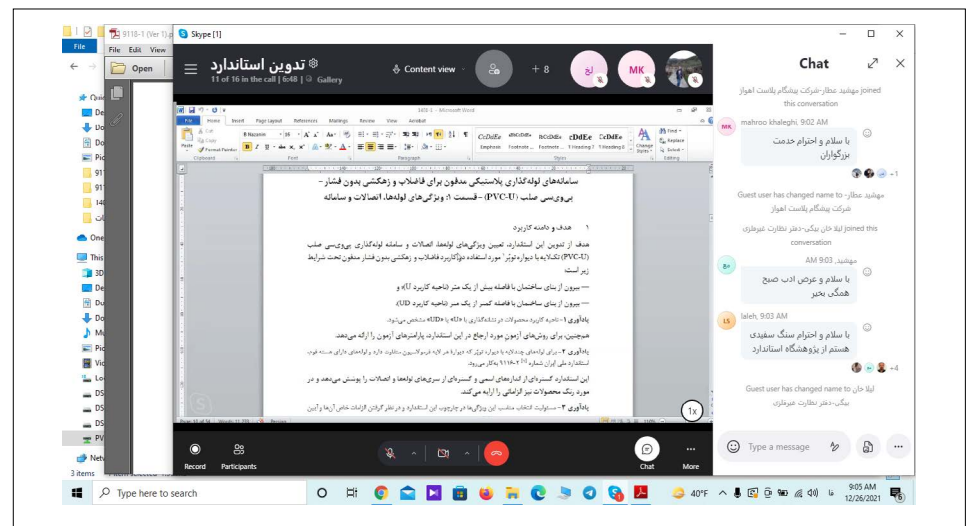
9118-1 (Ver 1).p
File Edit View
Open
File
Quic
De
Do
Do
Pic
911
911
140
Pic
One
This
3D
De
Do
Do
Mu
Pic
Vic
Lo
DS
DS
DS
PV
Netw
3 items

Skype [1]
تدوین استاندارد
11 of 16 in the call | 6:48 | Gallery
Content view
+ 8
MK

سامانه‌های لوله‌گذاری پلاستیکی مدفون برای فاضلاب و زهکشی بدون فشار – پی‌وی‌سی صلب (PVC-U) – قسمت ۱: ویژگی‌های لوله‌ها، اتصالات و سامانه

۱ هدف و دامنه کاربرد

هدف از تدوین این استاندارد، تعیین ویژگی‌های لوله‌ها، اتصالات و سامانه لوله‌گذاری پی‌وی‌سی صلب (PVC-U) تک‌لایه با دیواره توپُر مورد استفاده در کاربرد فاضلاب و زهکشی بدون فشار مدفون تحت شرایط زیر است:

— بیرون از بنای ساختمان با فاصله بیش از یک متر (ناحیه کاربرد U)؛ و
— بیرون از بنای ساختمان با فاصله کمتر از یک متر (ناحیه کاربرد UD).

یادآوری ۱- ناحیه کاربرد محصولات در نشانه‌گذاری با «U» یا «UD» مشخص می‌شود.

همچنین، برای روش‌های آزمون مورد ارجاع در این استاندارد، پارامترهای آزمون را ارائه می‌دهد.

یادآوری ۲- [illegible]

این استاندارد گستره‌ای از اندازه‌های اسمی و گستره‌ای از سری‌های لوله‌ها و اتصالات را پوشش می‌دهد و در مورد رنگ محصولات نیز الزاماتی را ارائه می‌کند.

یادآوری ۳- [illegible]

1x
Record Participants Chat More

Chat
مهشید عطار-شرکت پیشگام پلاست اهواز joined this conversation
mahroo khaleghi, 9:02 AM
با سلام و احترام خدمت بزرگواران
+1
Guest user has changed name to مهشید عطار-شرکت پیشگام پلاست اهواز
لیلا خان بیگی-دفتر نظارت غیرفلزی joined this conversation
مهشید, 9:03 AM
با سلام و عرض ادب صبح همگی بخیر
laleh, 9:03 AM
با سلام و احترام سنگ سفیدی هستم از پژوهشگاه استاندارد
+4
Guest user has changed name to لیلا خان بیگی-دفتر نظارت غیرفلزی
Type a message

Type here to search
40°F
9:05 AM
12/26/2021